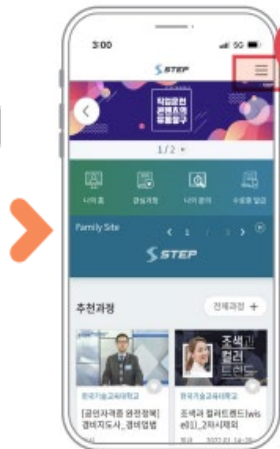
3:00

STEP

직업훈련
콘텐츠의
등불같은

1 / 2

나의 홈
강의과정
나의 강의
수료증 발급

Family Site

STEP

추천과정

전체과정 +

한국기술교육대학교
[공인자격증 완전정복] 경비지도사_경비업법

조색과 컬러트렌드

한국기술교육대학교
조색과 컬러트렌드(wise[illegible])_2차시제작